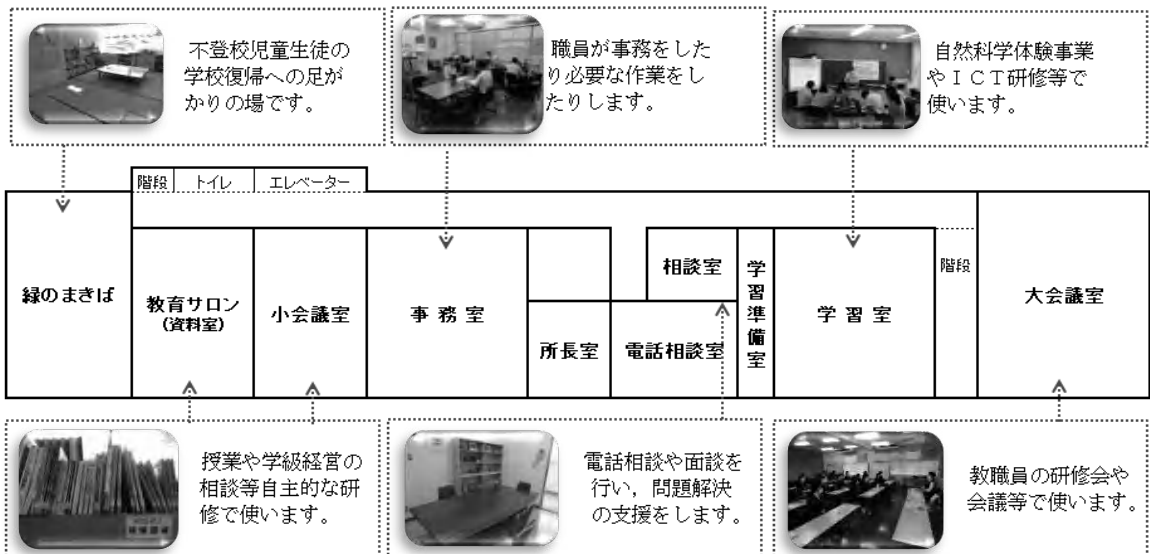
不登校児童生徒の学校復帰への足がかりの場です。

職員が事務をしたり必要な作業をしたりします。

自然科学体験事業やＩＣＴ研修等で使います。

階段　トイレ　エレベーター

緑のまきば

教育サロン
(資料室)

小会議室

事務室

相談室

所長室

電話相談室

学習準備室

学習室

階段

大会議室

授業や学級経営の相談等自主的な研修で使います。

電話相談や面談を行い，問題解決の支援をします。

教職員の研修会や会議等で使います。